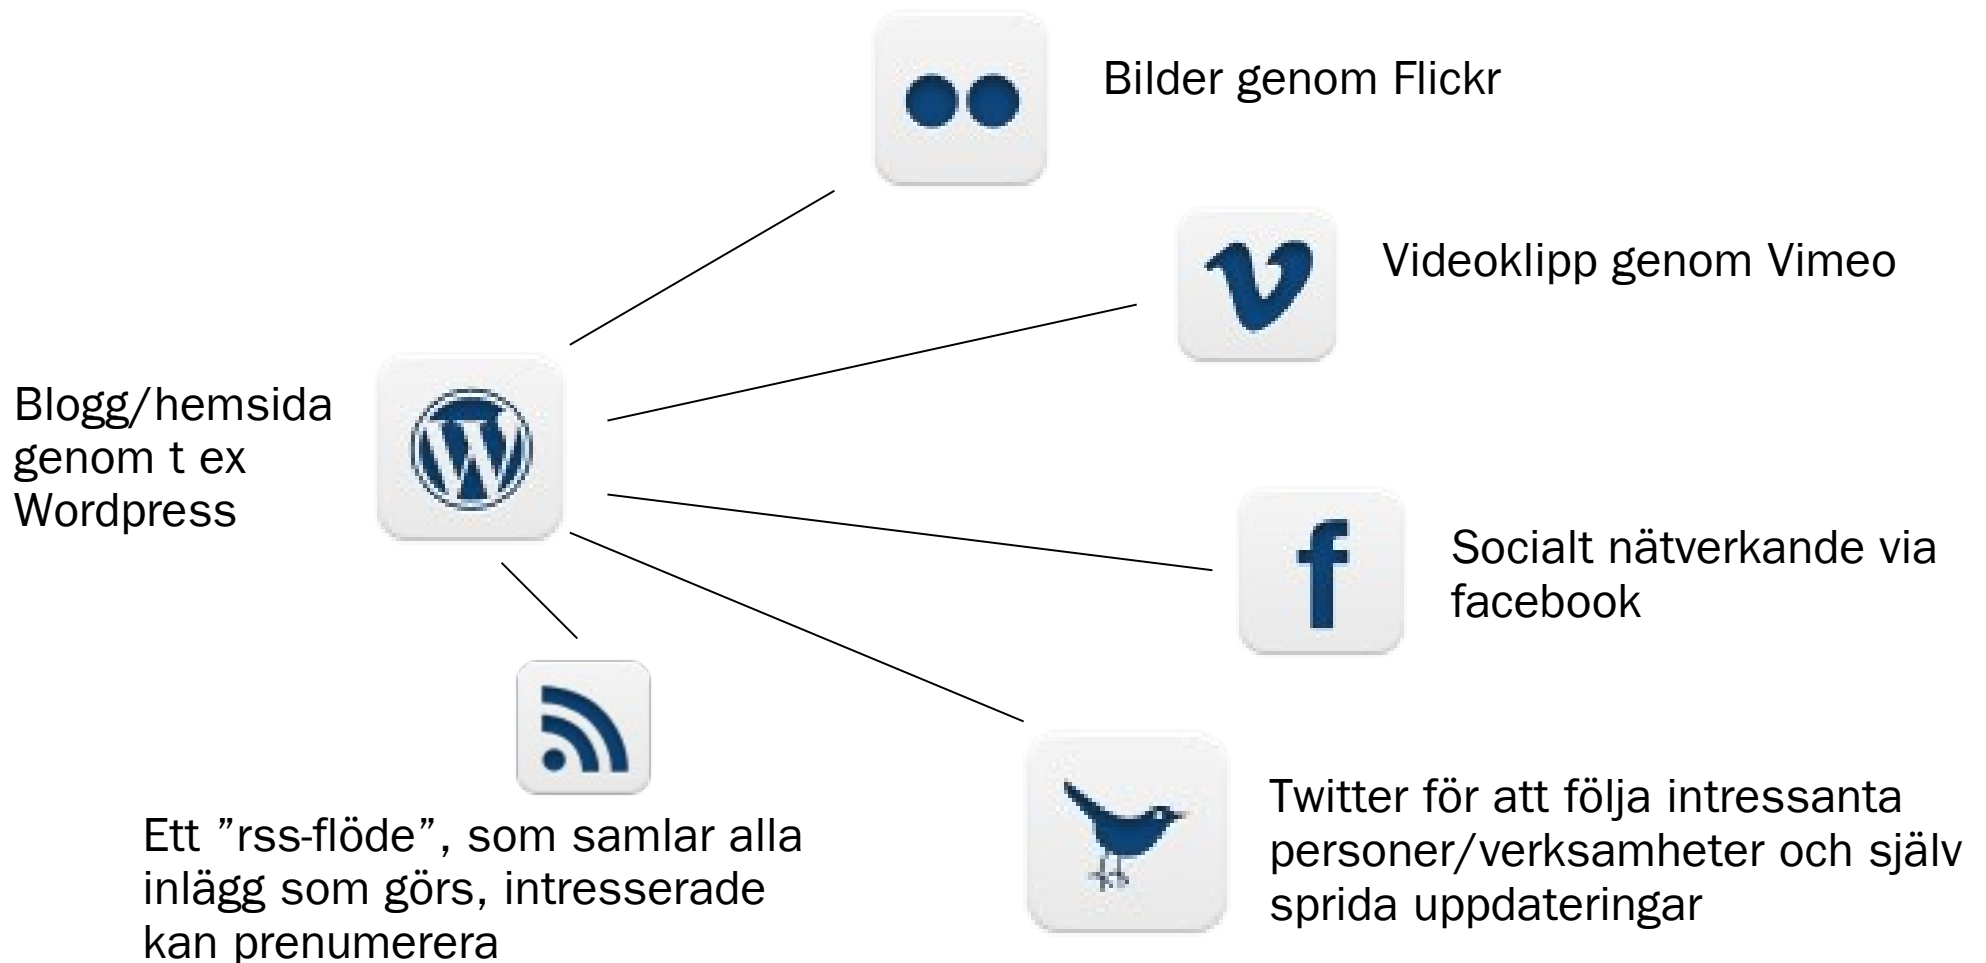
Bilder genom Flickr

Videoklipp genom Vimeo

Blogg/hemsida genom t ex Wordpress

Socialt nätverkande via facebook

Ett ”rss-flöde”, som samlar alla inlägg som görs, intresserade kan prenumerera

Twitter för att följa intressanta personer/verksamheter och själv sprida uppdateringar